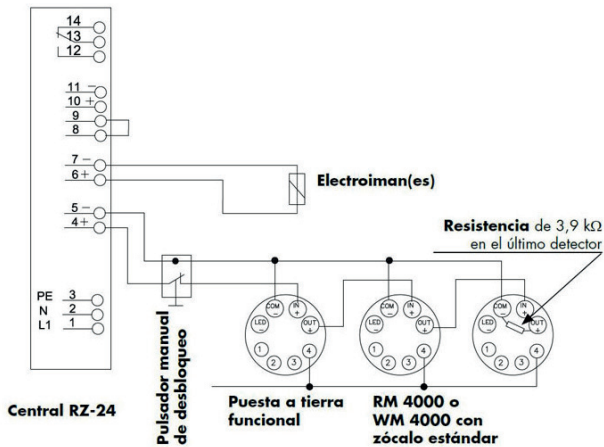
14
13
12
11 −
10 +
9
8
7 −
6 +
5 −
4 +
PE 3
N 2
L1 1

Central RZ-24

Electroiman(es)

Resistencia de 3,9 kΩ en el último detector

Pulsador manual de desbloqueo

COM
IN +
LED −
OUT +
1
2
3
4

COM
IN +
LED −
OUT +
1
2
3
4

COM
IN +
LED −
OUT +
1
2
3
4

Puesta a tierra funcional

RM 4000 o WM 4000 con zócalo estándar